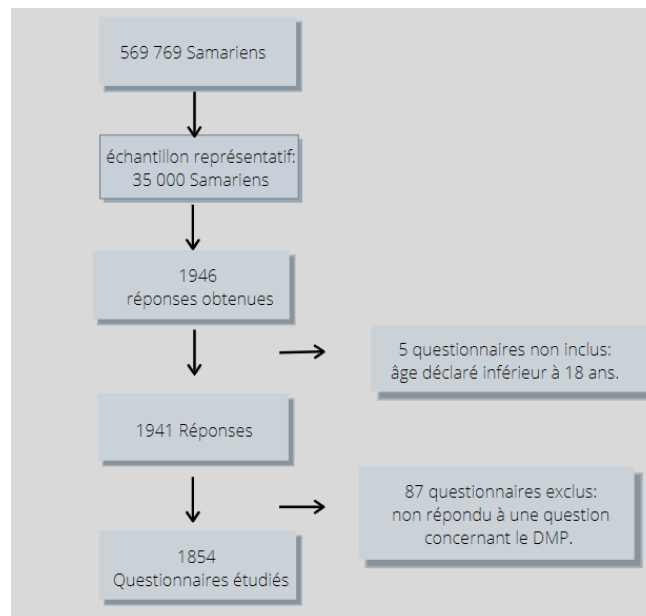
569 769 Samariens

échantillon représentatif: 35 000 Samariens

1946 réponses obtenues

5 questionnaires non inclus: âge déclaré inférieur à 18 ans.

1941 Réponses

87 questionnaires exclus: non répondu à une question concernant le DMP.

1854 Questionnaires étudiés